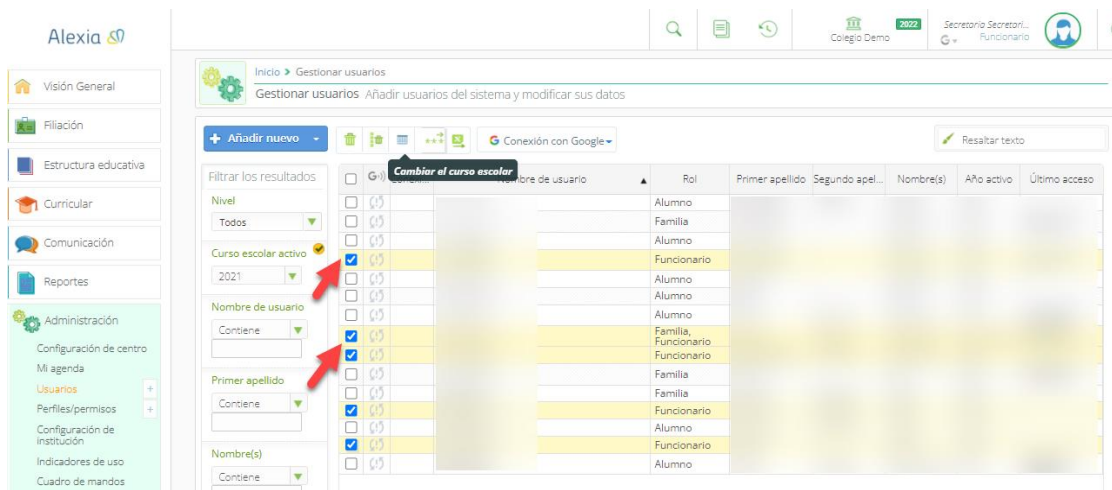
Alexia

Visión General
Filiación
Estructura educativa
Curricular
Comunicación
Reportes
Administración
Configuración de centro
Mi agenda
Usuarios
Perfiles/permisos
Configuración de institución
Indicadores de uso
Cuadro de mandos

Colegio Demo 2022
Secretaria Secretari...
Funcionario

Inicio > Gestionar usuarios
Gestionar usuarios Añadir usuarios del sistema y modificar sus datos

Añadir nuevo
Conexión con Google
Resaltar texto
Cambiar el curso escolar

Filtrar los resultados
Nivel
Todos
Curso escolar activo
2021
Nombre de usuario
Contiene
Primer apellido
Contiene
Nombre(s)
Contiene

| | | Nombre de usuario | Rol | Primer apellido | Segundo apel... | Nombre(s) | Año activo | Último acceso |
|---|---|---|---|---|---|---|---|---|
| | | | Alumno | | | | | |
| | | | Familia | | | | | |
| | | | Alumno | | | | | |
| ✓ | | | Funcionario | | | | | |
| | | | Alumno | | | | | |
| | | | Alumno | | | | | |
| | | | Alumno | | | | | |
| ✓ | | | Familia, Funcionario | | | | | |
| ✓ | | | Funcionario | | | | | |
| | | | Familia | | | | | |
| | | | Familia | | | | | |
| ✓ | | | Funcionario | | | | | |
| | | | Alumno | | | | | |
| ✓ | | | Funcionario | | | | | |
| | | | Alumno | | | | | |